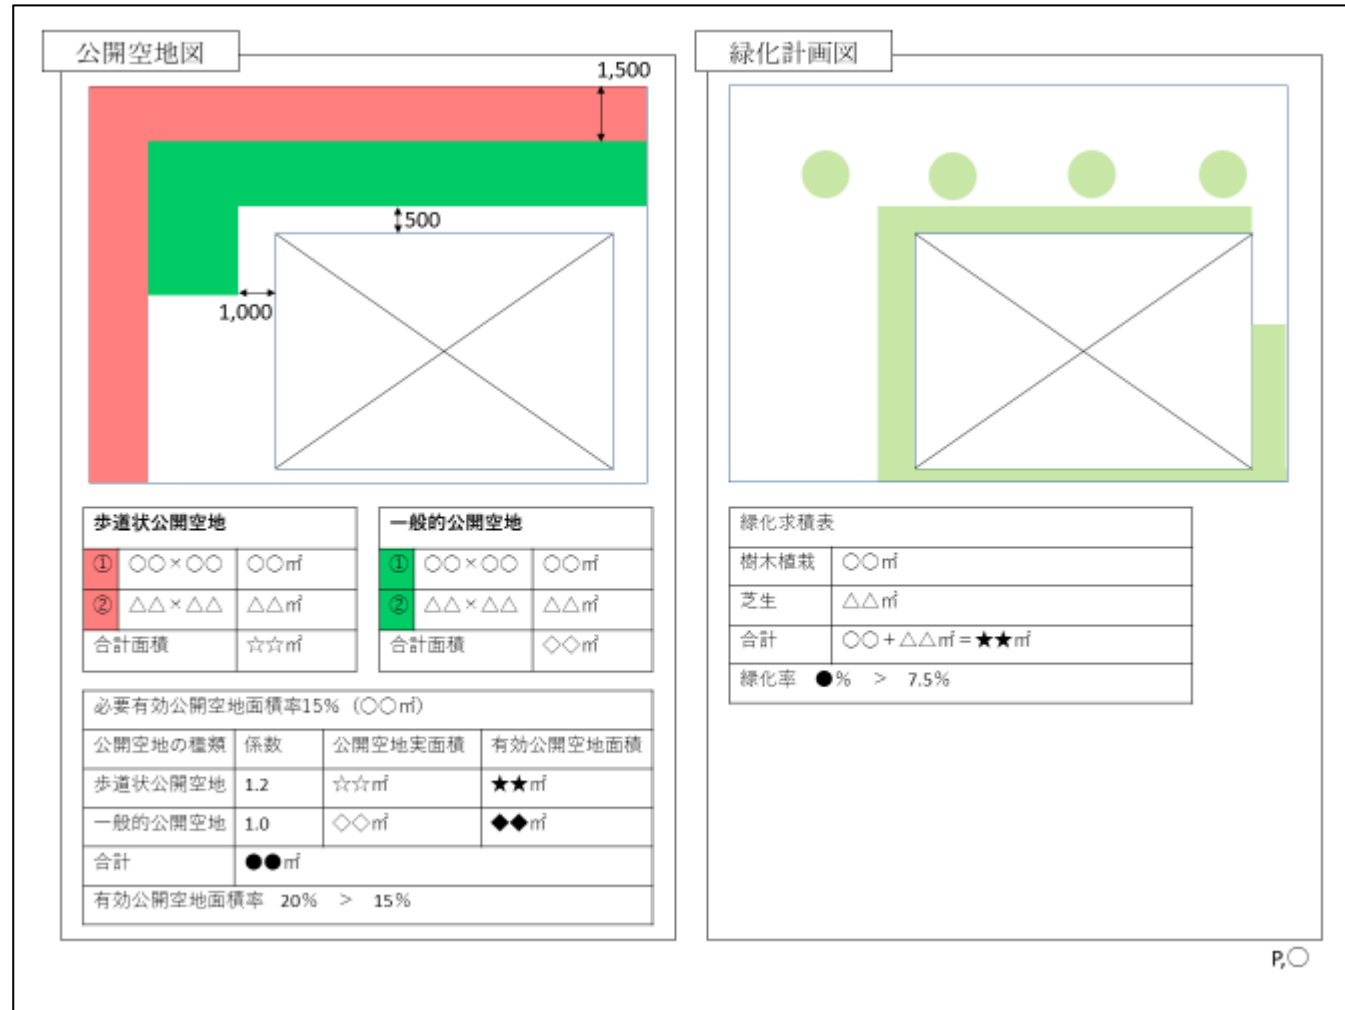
公開空地図

1,500

500

1,000

| 歩道状公開空地 | | |
|---|---|---|
| ① | ○○×○○ | ○○㎡ |
| ② | △△×△△ | △△㎡ |
| 合計面積 | | ☆☆㎡ |

| 一般的公開空地 | | |
|---|---|---|
| ① | ○○×○○ | ○○㎡ |
| ② | △△×△△ | △△㎡ |
| 合計面積 | | ◇◇㎡ |

| 必要有効公開空地面積率15%（○○㎡） | | | |
|---|---|---|---|
| 公開空地の種類 | 係数 | 公開空地実面積 | 有効公開空地面積 |
| 歩道状公開空地 | 1.2 | ☆☆㎡ | ★★㎡ |
| 一般的公開空地 | 1.0 | ◇◇㎡ | ◆◆㎡ |
| 合計 | ●●㎡ | | |
| 有効公開空地面積率　20%　＞　15% | | | |

緑化計画図

| 緑化求積表 | |
|---|---|
| 樹木植栽 | ○○㎡ |
| 芝生 | △△㎡ |
| 合計 | ○○＋△△㎡＝★★㎡ |
| 緑化率　●%　＞　7.5% | |

P,○